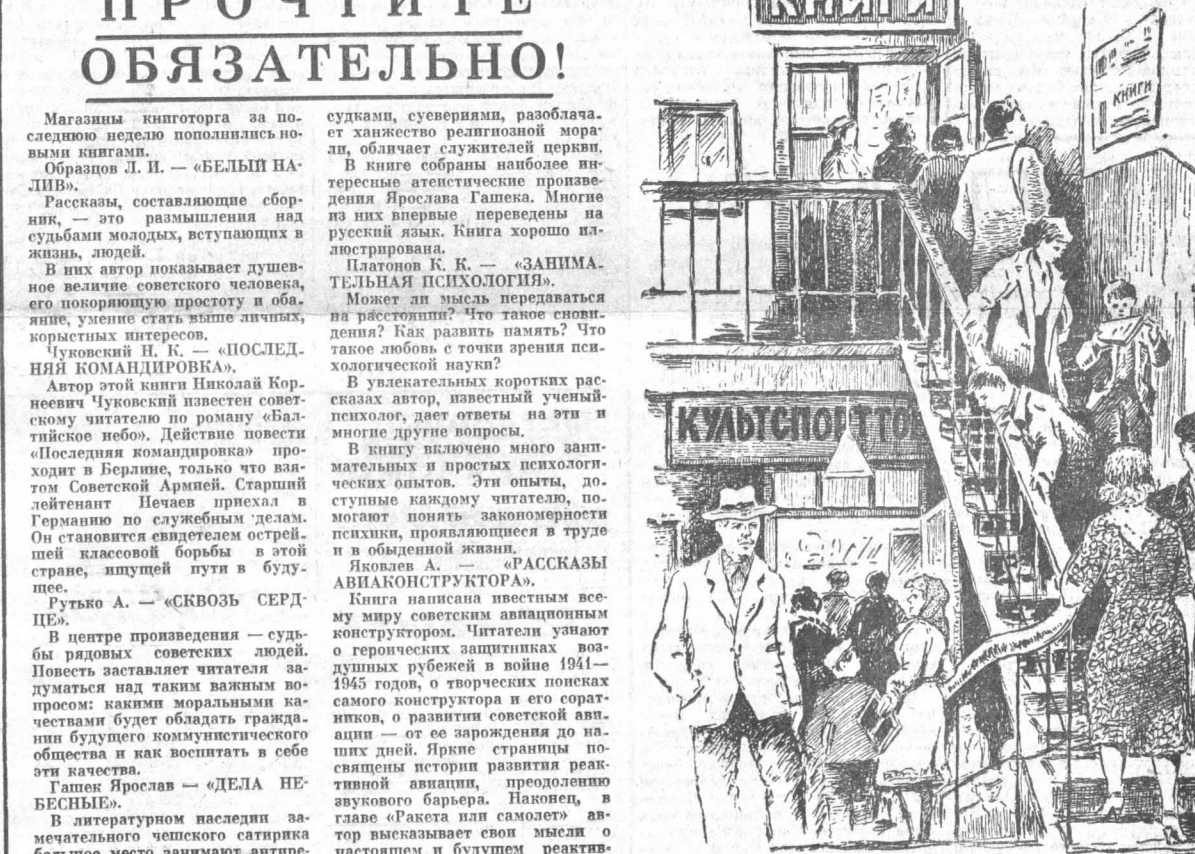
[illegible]

ОБЯЗАТЕЛЬНО!

Магазины книготорга за последнюю неделю пополнились новыми книгами.

Образцов Л. И. — «БЕЛЫЙ НАЛИВ».

Рассказы, составляющие сборник, — это размышления над судьбами молодых, вступающих в жизнь, людей.

В них автор показывает душевное величие советского человека, его покоряющую простоту и обаяние, умение стать выше личных, корыстных интересов.

Чуковский Н. К. — «ПОСЛЕДНЯЯ КОМАНДИРОВКА».

Автор этой книги Николай Корнеевич Чуковский известен советскому читателю по роману «Балтийское небо». Действие повести «Последняя командировка» проходит в Берлине, только что взятом Советской Армией. Старший лейтенант Нечаев приехал в Германию по служебным делам. Он становится свидетелем острейшей классовой борьбы в этой стране, ищущей пути в будущее.

Рутько А. — «СКВОЗЬ СЕРДЦЕ».

В центре произведения — судьбы рядовых советских людей. Повесть заставляет читателя задуматься над таким важным вопросом: какими моральными качествами будет обладать гражданин будущего коммунистического общества и как воспитать в себе эти качества.

Гашек Ярослав — «ДЕЛА НЕБЕСНЫЕ».

В литературном наследии замечательного чешского сатирика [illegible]

судками, суевериями, разоблачает ханжество религиозной морали, обличает служителей церкви.

В книге собраны наиболее интересные атеистические произведения Ярослава Гашека. Многие из них впервые переведены на русский язык. Книга хорошо иллюстрирована.

Платонов К. К. — «ЗАНИМАТЕЛЬНАЯ ПСИХОЛОГИЯ».

Может ли мысль передаваться на расстоянии? Что такое сновидения? Как развить память? Что такое любовь с точки зрения психологической науки?

В увлекательных коротких рассказах автор, известный ученый-психолог, дает ответы на эти и многие другие вопросы.

В книгу включено много занимательных и простых психологических опытов. Эти опыты, доступные каждому читателю, помогают понять закономерности психики, проявляющиеся в труде и в обыденной жизни.

Яковлев А. — «РАССКАЗЫ АВИАКОНСТРУКТОРА».

Книга написана известным всему миру советским авиационным конструктором. Читатели узнают о героических защитниках воздушных рубежей в войне 1941—1945 годов, о творческих поисках самого конструктора и его соратников, о развитии советской авиации — от ее зарождения до наших дней. Яркие страницы посвящены истории развития реактивной авиации, преодолению звукового барьера. Наконец, в главе «Ракета или самолет» автор высказывает свои мысли о настоящем и будущем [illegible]

КНИГИ

КНИГИ

КУЛЬТСПОРТТО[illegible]